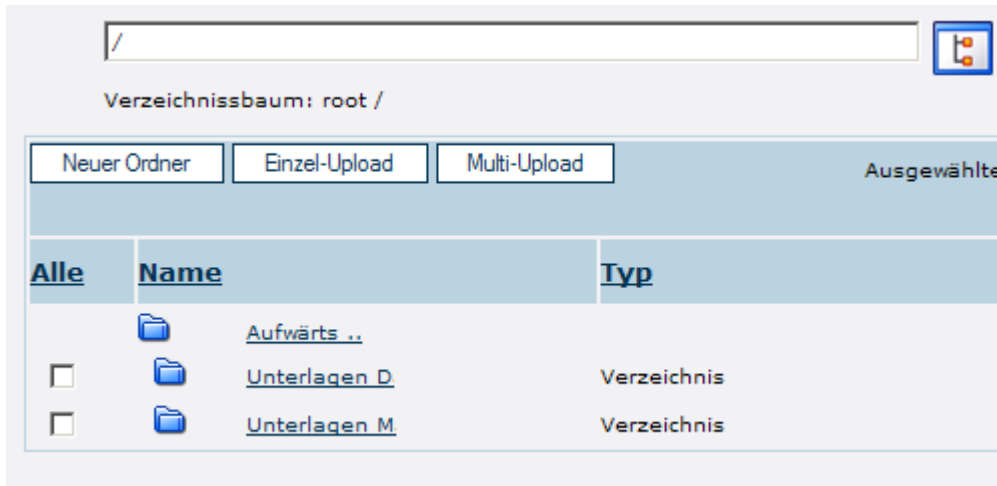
/

Verzeichnissbaum: root /

Neuer Ordner Einzel-Upload Multi-Upload

Ausgewählte

| Alle | Name | Typ |
|---|---|---|
| | Aufwärts .. | |
| | Unterlagen D | Verzeichnis |
| | Unterlagen M | Verzeichnis |